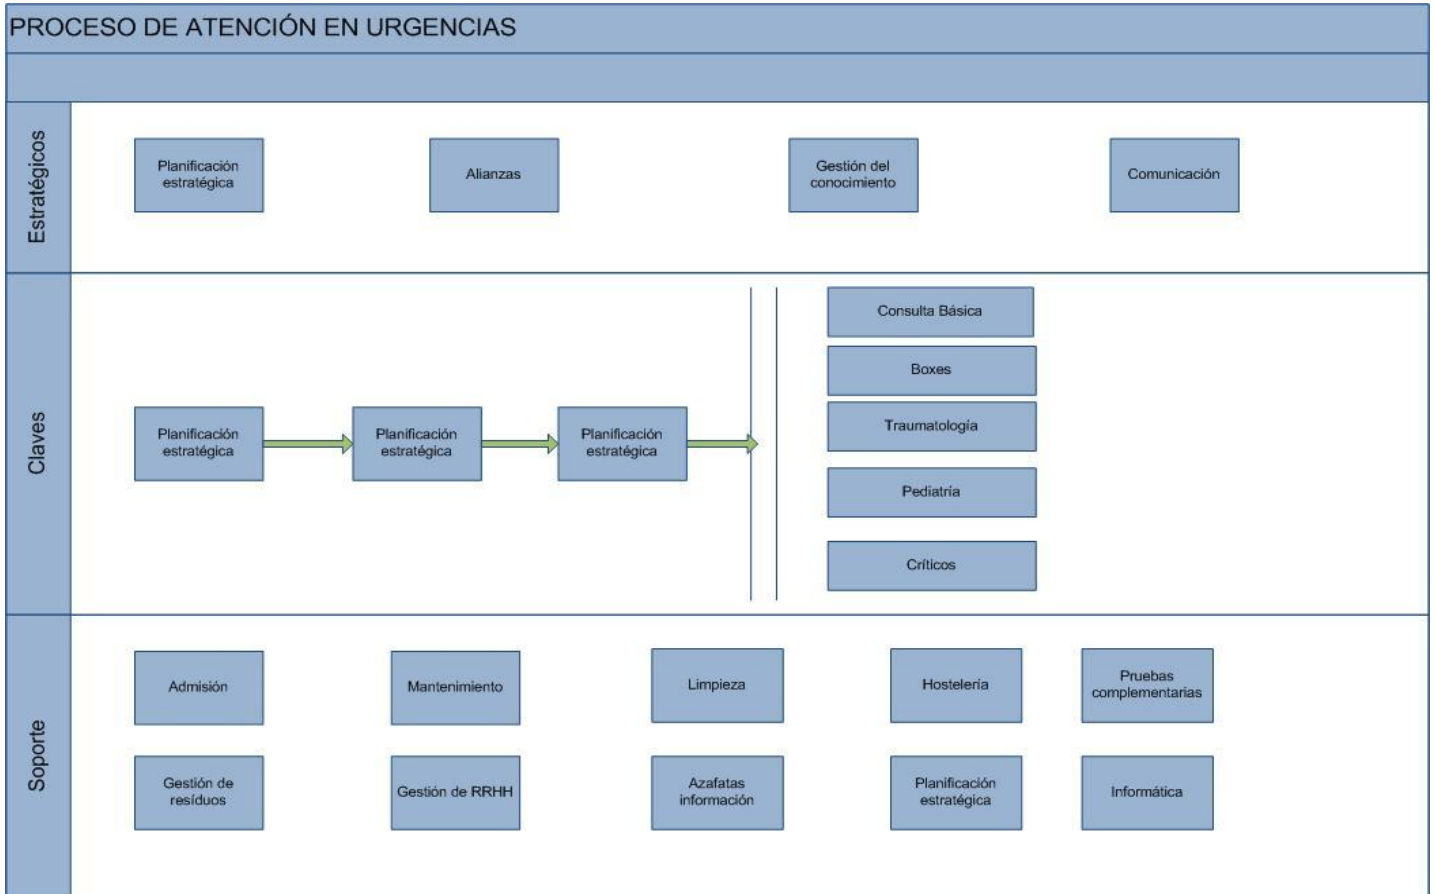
PROCESO DE ATENCIÓN EN URGENCIAS

Estratégicos

Planificación estratégica

Alianzas

Gestión del conocimiento

Comunicación

Claves

Planificación estratégica

Planificación estratégica

Planificación estratégica

Consulta Básica

Boxes

Traumatología

Pediatría

Críticos

Soporte

Admisión

Mantenimiento

Limpieza

Hostelería

Pruebas complementarias

Gestión de resíduos

Gestión de RRHH

Azafatas información

Planificación estratégica

Informática